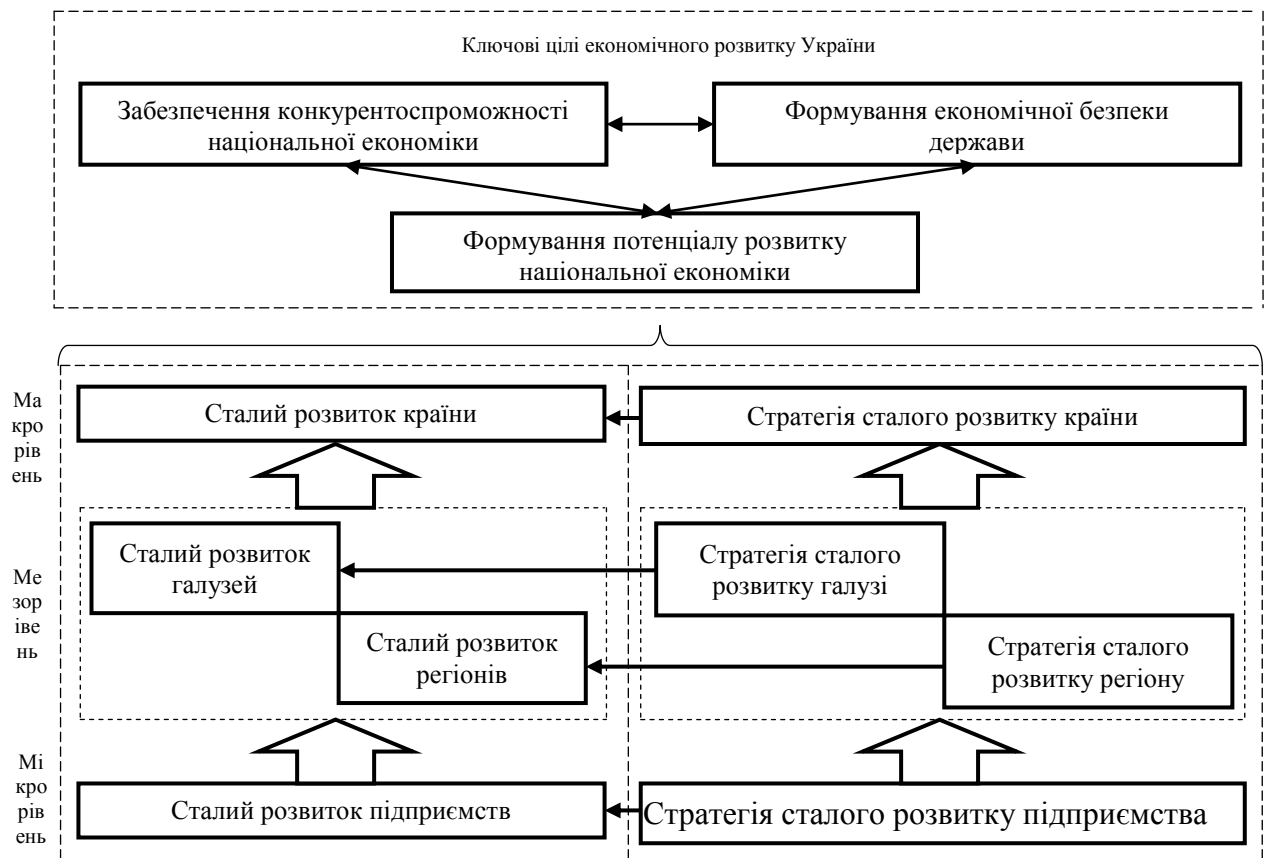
Ключові цілі економічного розвитку України

Забезпечення конкурентоспроможності національної економіки

Формування економічної безпеки держави

Формування потенціалу розвитку національної економіки

Макрорівень

Сталий розвиток країни

Стратегія сталого розвитку країни

Мезорівень

Сталий розвиток галузей

Стратегія сталого розвитку галузі

Сталий розвиток регіонів

Стратегія сталого розвитку регіону

Мікрорівень

Сталий розвиток підприємств

Стратегія сталого розвитку підприємства